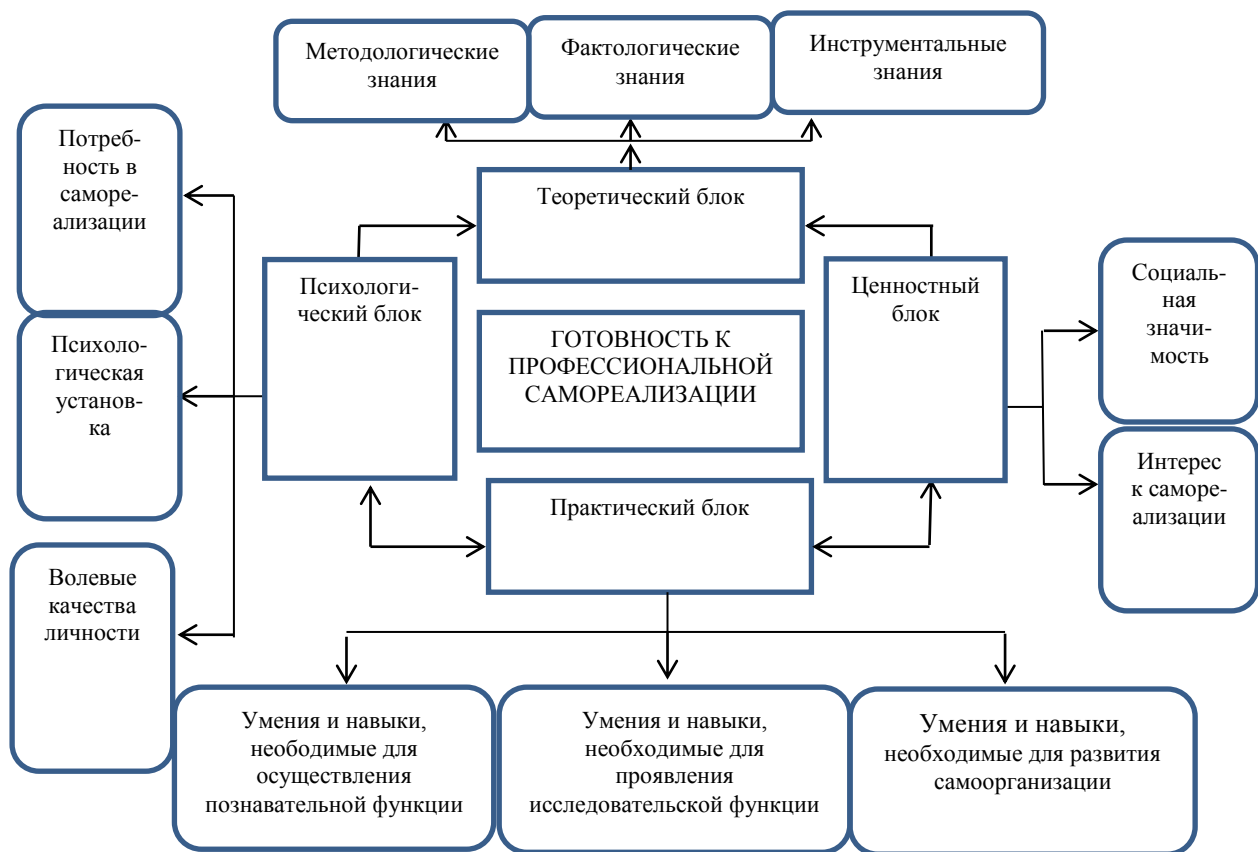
Методологические знания

Фактологические знания

Инструментальные знания

Потребность в самореализации

Теоретический блок

Психологический блок

ГОТОВНОСТЬ К ПРОФЕССИОНАЛЬНОЙ САМОРЕАЛИЗАЦИИ

Ценностный блок

Социальная значимость

Психологическая установка

Интерес к самореализации

Практический блок

Волевые качества личности

Умения и навыки, неободимые для осуществления познавательной функции

Умения и навыки, необходимые для проявления исследовательской функции

Умения и навыки, необходимые для развития самоорганизации